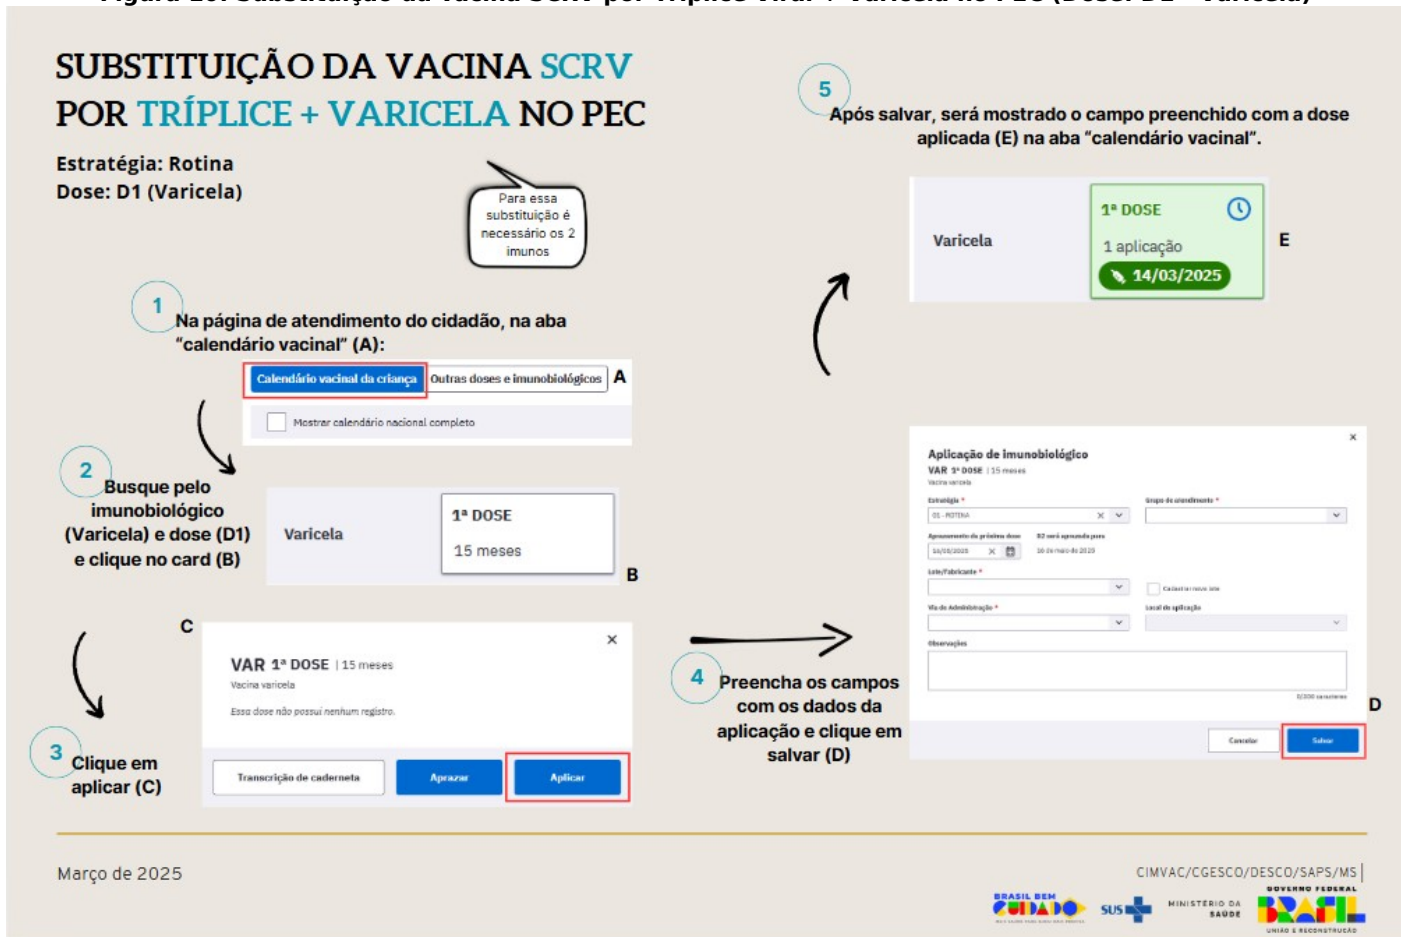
SUBSTITUIÇÃO DA VACINA SCRV POR TRÍPLICE + VARICELA NO PEC

Estratégia: Rotina
Dose: D1 (Varicela)

Para essa substituição é necessário os 2 imunos

1 Na página de atendimento do cidadão, na aba "calendário vacinal" (A):

Calendário vacinal da criança | Outras doses e imunobiológicos A

Mostrar calendário nacional completo

2 Busque pelo imunobiológico (Varicela) e dose (D1) e clique no card (B)

Varicela | 1ª DOSE 15 meses

B

C

VAR 1ª DOSE | 15 meses
Vacina varicela
Essa dose não possui nenhum registro.

×

Transcrição de caderneta | Aprazar | Aplicar

3 Clique em aplicar (C)

4 Preencha os campos com os dados da aplicação e clique em salvar (D)

Aplicação de imunobiológico
VAR 1ª DOSE | 15 meses
Vacina varicela
Estratégia *
01 - ROTINA
Grupo de atendimento *
Aprazamento da próxima dose
D2 será aprazada para
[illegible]
Lote/Fabricante *
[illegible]
Via de Administração *
Local de aplicação
Observações
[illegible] caracteres
Cancelar | Salvar

×

D

5 Após salvar, será mostrado o campo preenchido com a dose aplicada (E) na aba "calendário vacinal".

Varicela | 1ª DOSE 1 aplicação 14/03/2025

E

Março de 2025

CIMVAC/CGESCO/DESCO/SAPS/MS

BRASIL BEM CUIDADO SUS MINISTÉRIO DA SAÚDE GOVERNO FEDERAL BRASIL UNIÃO E RECONSTRUÇÃO